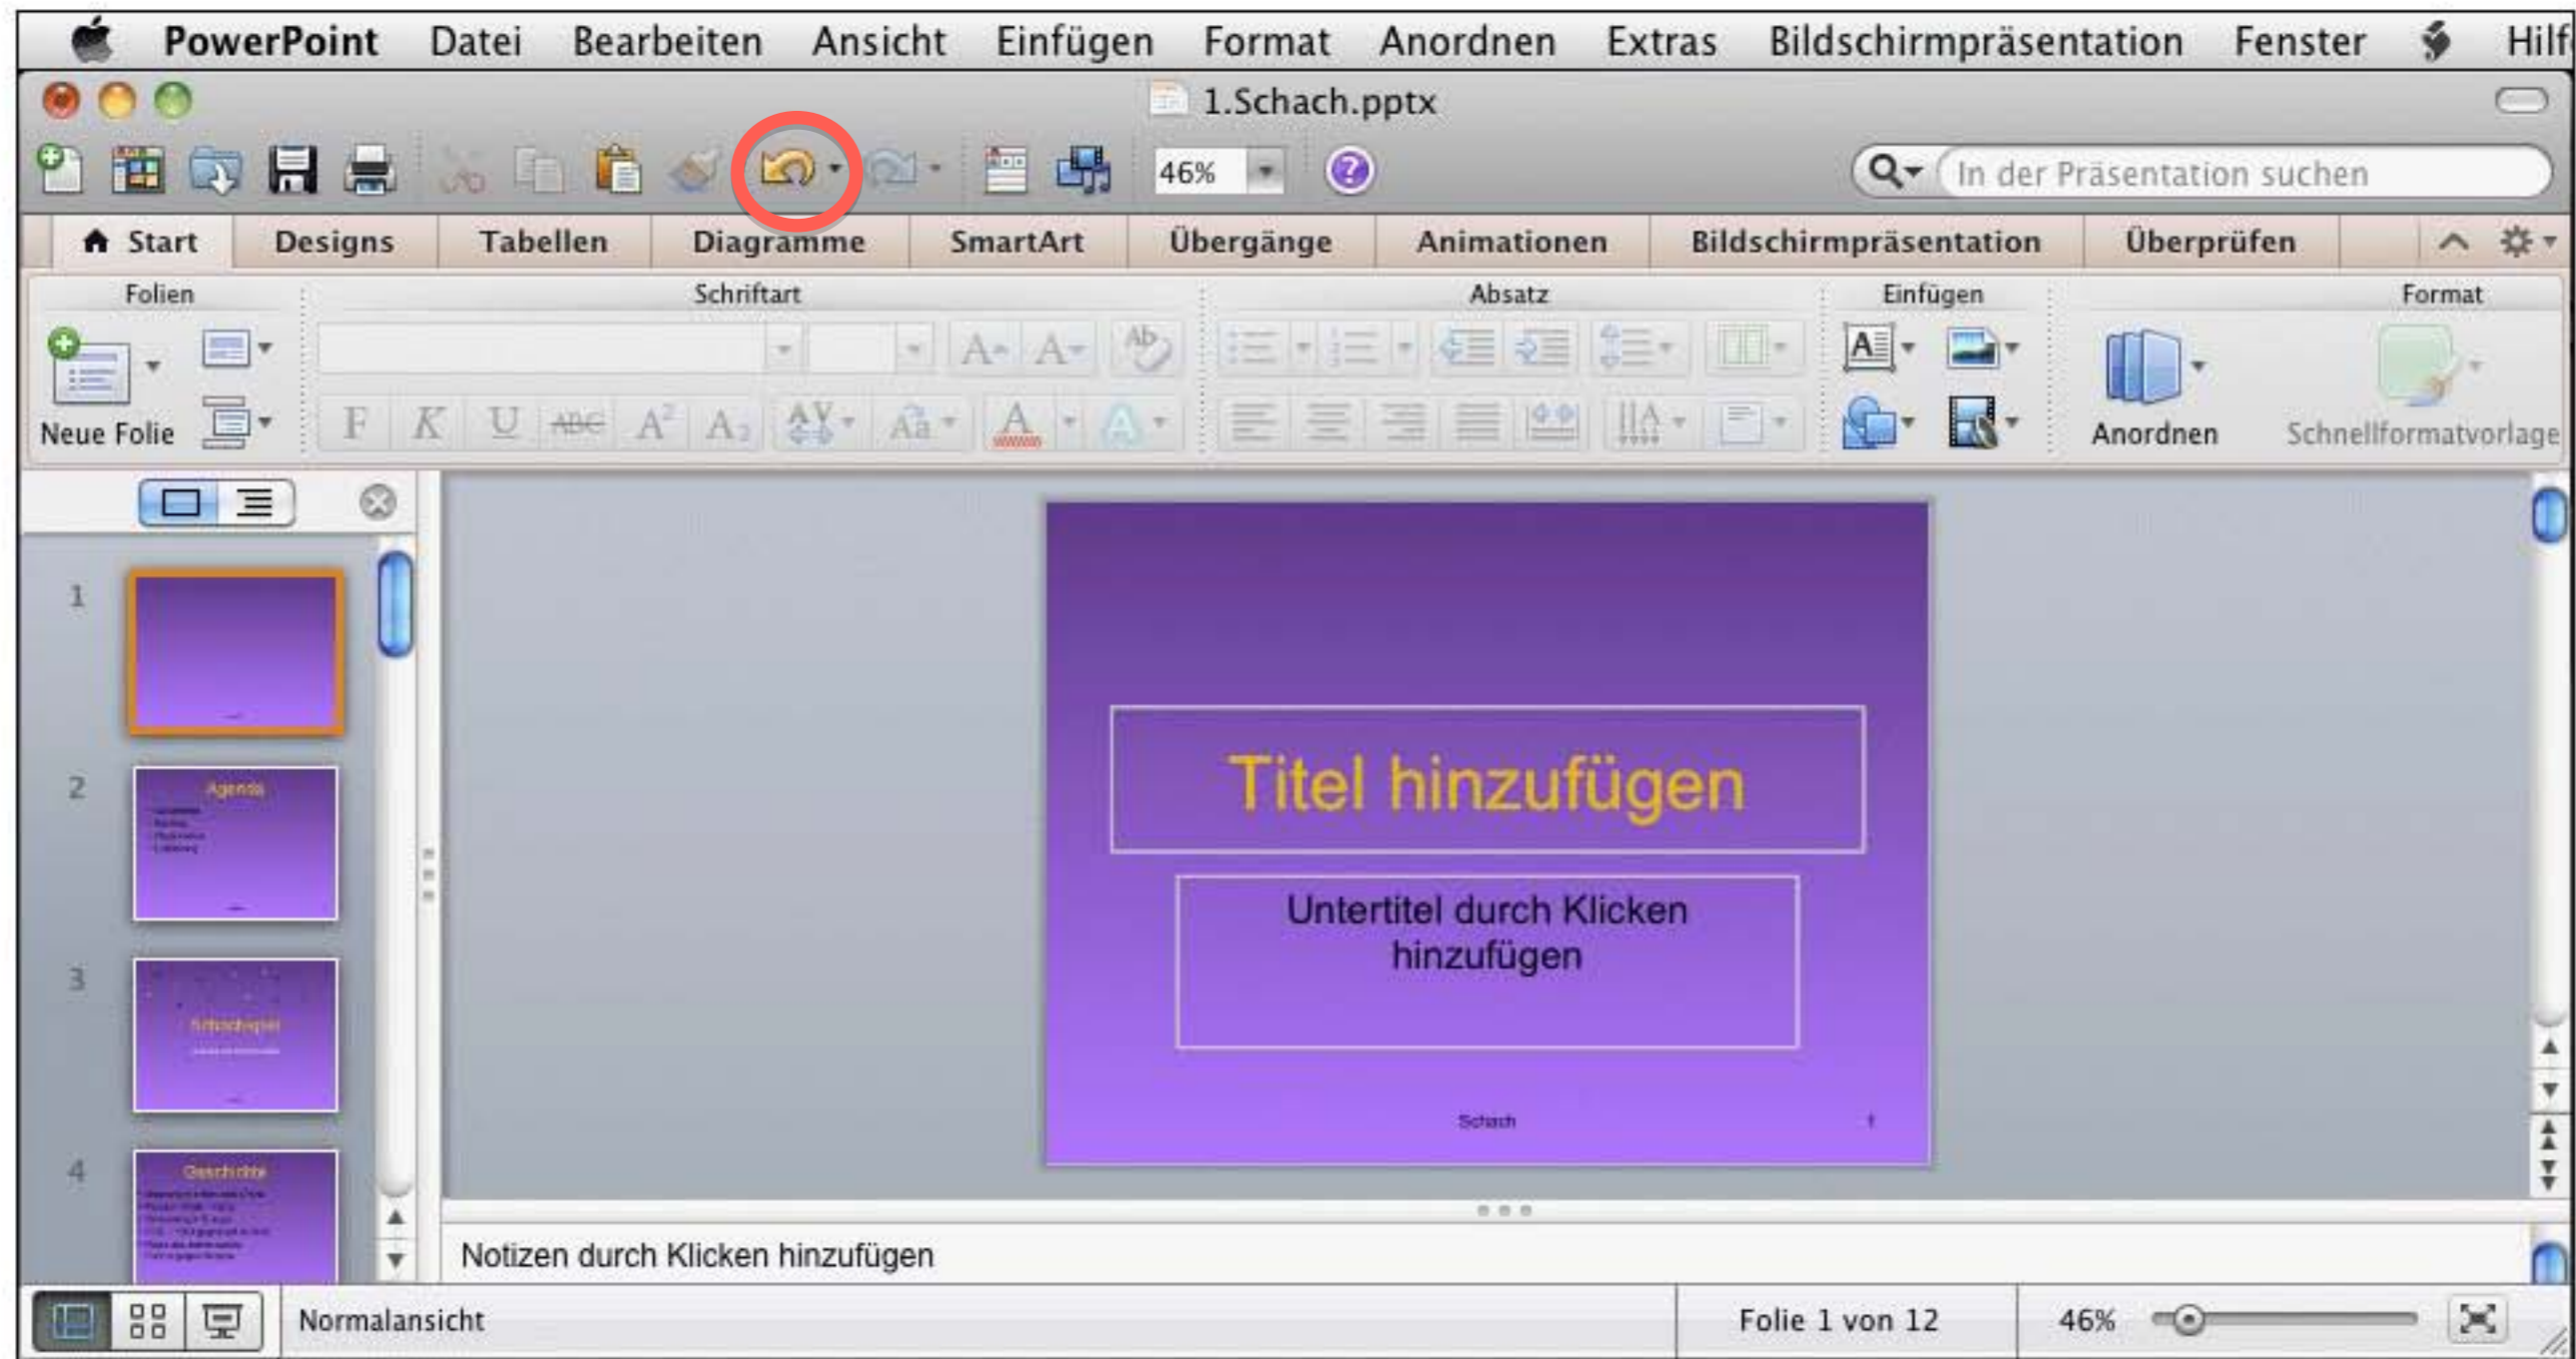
PowerPoint Datei Bearbeiten Ansicht Einfügen Format Anordnen Extras Bildschirmpräsentation Fenster Hilf

1.Schach.pptx

46%

In der Präsentation suchen

Start Designs Tabellen Diagramme SmartArt Übergänge Animationen Bildschirmpräsentation Überprüfen

Folien Schriftart Absatz Einfügen Format

Neue Folie

F K U ABC $A^2$ $A_2$

Anordnen Schnellformatvorlage

1

2 Agenda

3 Schachspiel

4 Geschichte

Titel hinzufügen

Untertitel durch Klicken hinzufügen

Schach 1

Notizen durch Klicken hinzufügen

Normalansicht

Folie 1 von 12

46%